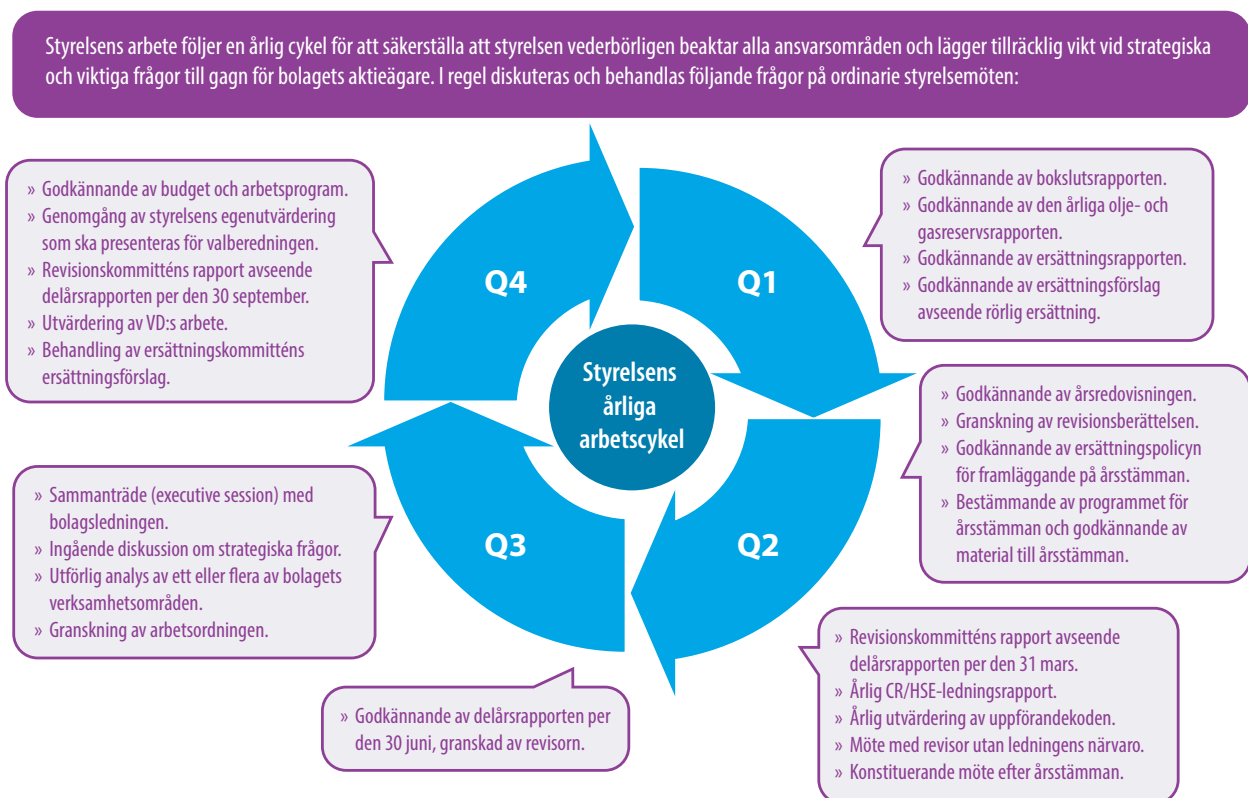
Styrelsens arbete följer en årlig cykel för att säkerställa att styrelsen vederbörligen beaktar alla ansvarsområden och lägger tillräcklig vikt vid strategiska och viktiga frågor till gagn för bolagets aktieägare. I regel diskuteras och behandlas följande frågor på ordinarie styrelsemöten:

» Godkännande av budget och arbetsprogram.
» Genomgång av styrelsens egenutvärdering som ska presenteras för valberedningen.
» Revisionskommitténs rapport avseende delårsrapporten per den 30 september.
» Utvärdering av VD:s arbete.
» Behandling av ersättningskommitténs ersättningsförslag.

Q4

Q1

» Godkännande av bokslutsrapporten.
» Godkännande av den årliga olje- och gasreservsrapporten.
» Godkännande av ersättningsrapporten.
» Godkännande av ersättningsförslag avseende rörlig ersättning.

Styrelsens årliga arbetscykel

» Godkännande av årsredovisningen.
» Granskning av revisionsberättelsen.
» Godkännande av ersättningspolicyn för framläggande på årsstämman.
» Bestämmande av programmet för årsstämman och godkännande av material till årsstämman.

» Sammanträde (executive session) med bolagsledningen.
» Ingående diskussion om strategiska frågor.
» Utförlig analys av ett eller flera av bolagets verksamhetsområden.
» Granskning av arbetsordningen.

Q3

Q2

» Godkännande av delårsrapporten per den 30 juni, granskad av revisorn.

» Revisionskommitténs rapport avseende delårsrapporten per den 31 mars.
» Årlig CR/HSE-ledningsrapport.
» Årlig utvärdering av uppförandekoden.
» Möte med revisor utan ledningens närvaro.
» Konstituerande möte efter årsstämman.